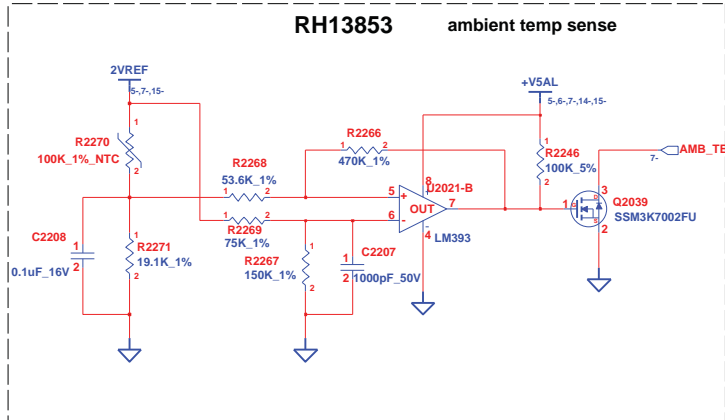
RH13853 ambient temp sense

2VREF
5-,7-,15-

+V5AL
5-,6-,7-,14-,15-

R2270
100K_1%_NTC
1
2

R2266
470K_1%
1
2

R2246
100K_5%
1
2

AMB_TE
7-

R2268
53.6K_1%
1
2

5
+
6
-
8
U2021-B
OUT
7
4
LM393

Q2039
SSM3K7002FU
3
1
2

C2208
1
2
0.1uF_16V

R2271
19.1K_1%
1
2

R2269
75K_1%
1
2

R2267
150K_1%
1
2

C2207
1
2
1000pF_50V